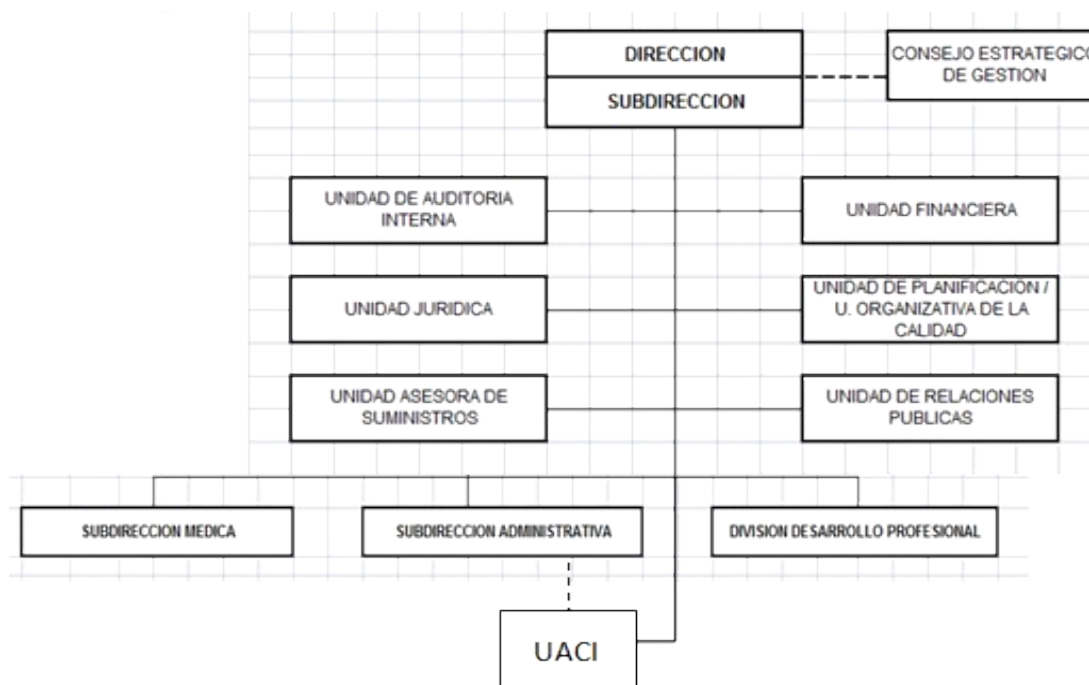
DIRECCION

SUBDIRECCION

CONSEJO ESTRATEGIC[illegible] DE GESTION

UNIDAD DE AUDITORIA INTERNA

UNIDAD FINANCIERA

UNIDAD JURIDICA

UNIDAD DE PLANIFICACION / U. ORGANIZATIVA DE LA CALIDAD

UNIDAD ASESORA DE SUMINISTROS

UNIDAD DE RELACIONES PUBLICAS

SUBDIRECCION MEDICA

SUBDIRECCION ADMINISTRATIVA

DIVISION DESARROLLO PROFESIONAL

UACI